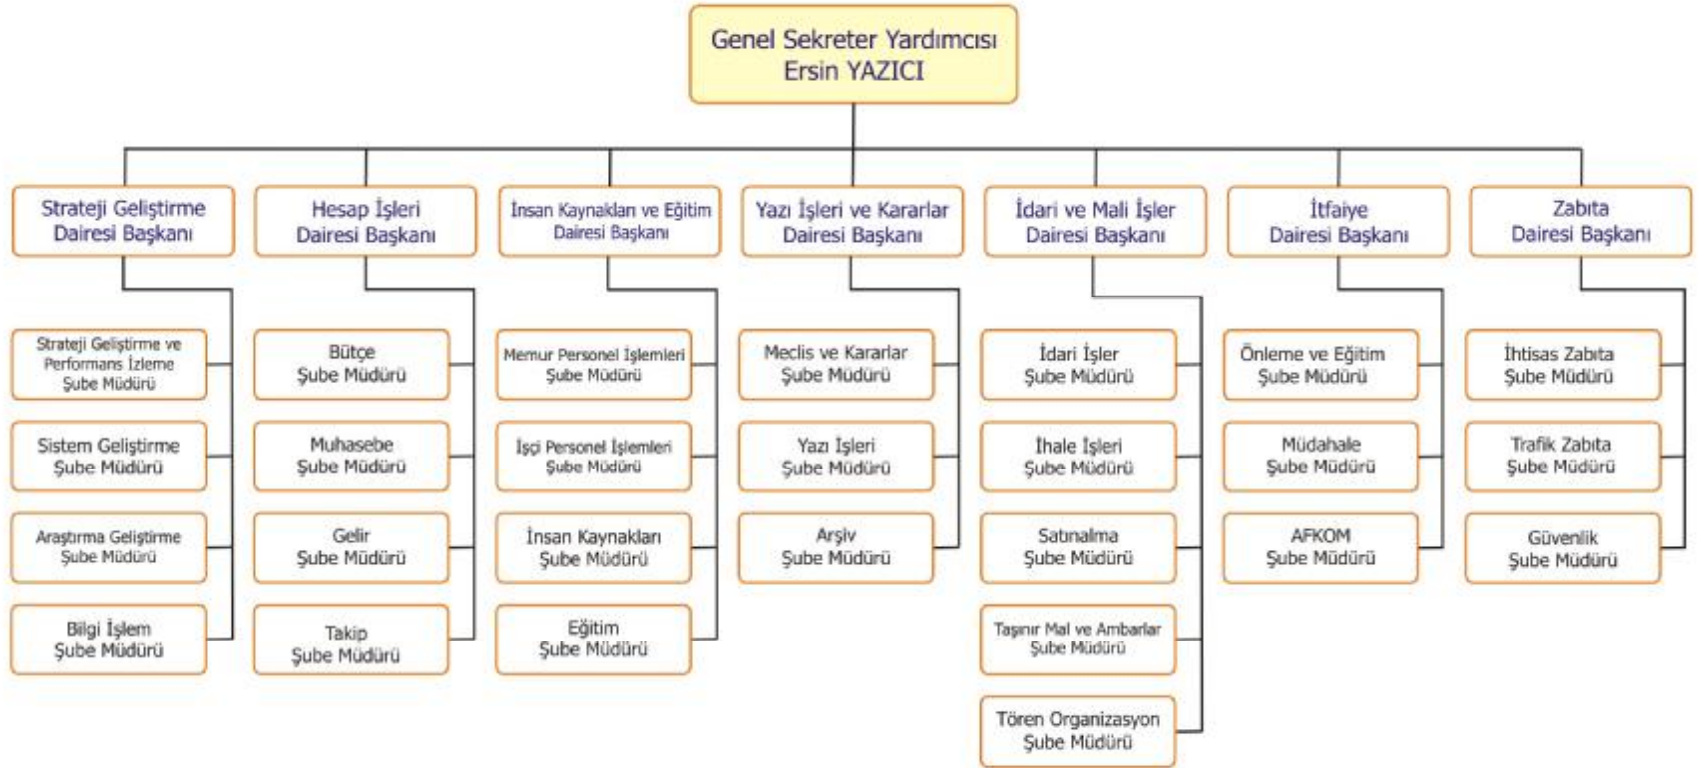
Genel Sekreter Yardımcısı
Ersin YAZICI

Strateji Geliştirme Dairesi Başkanı

Strateji Geliştirme ve Performans İzleme Şube Müdürü

Sistem Geliştirme Şube Müdürü

Araştırma Geliştirme Şube Müdürü

Bilgi İşlem Şube Müdürü

Hesap İşleri Dairesi Başkanı

Bütçe Şube Müdürü

Muhasebe Şube Müdürü

Gelir Şube Müdürü

Takip Şube Müdürü

İnsan Kaynakları ve Eğitim Dairesi Başkanı

Memur Personel İşlemleri Şube Müdürü

İşçi Personel İşlemleri Şube Müdürü

İnsan Kaynakları Şube Müdürü

Eğitim Şube Müdürü

Yazı İşleri ve Kararlar Dairesi Başkanı

Meclis ve Kararlar Şube Müdürü

Yazı İşleri Şube Müdürü

Arşiv Şube Müdürü

İdari ve Mali İşler Dairesi Başkanı

İdari İşler Şube Müdürü

İhale İşleri Şube Müdürü

Satınalma Şube Müdürü

Taşınır Mal ve Ambarlar Şube Müdürü

Tören Organizasyon Şube Müdürü

İtfaiye Dairesi Başkanı

Önleme ve Eğitim Şube Müdürü

Müdahale Şube Müdürü

AFKOM Şube Müdürü

Zabıta Dairesi Başkanı

İhtisas Zabıta Şube Müdürü

Trafik Zabıta Şube Müdürü

Güvenlik Şube Müdürü